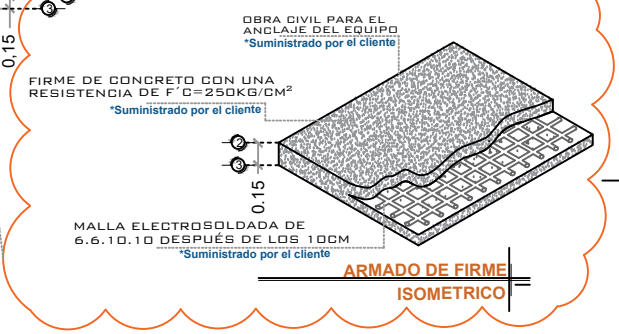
3

0.15

OBRA CIVIL PARA EL ANCLAJE DEL EQUIPO
*Suministrado por el cliente

FIRME DE CONCRETO CON UNA RESISTENCIA DE F´C=250KG/CM²
*Suministrado por el cliente

2
3
0.15

MALLA ELECTROSOLDADA DE 6.6.10.10 DESPUÉS DE LOS 10CM
*Suministrado por el cliente

ARMADO DE FIRME
ISOMETRICO